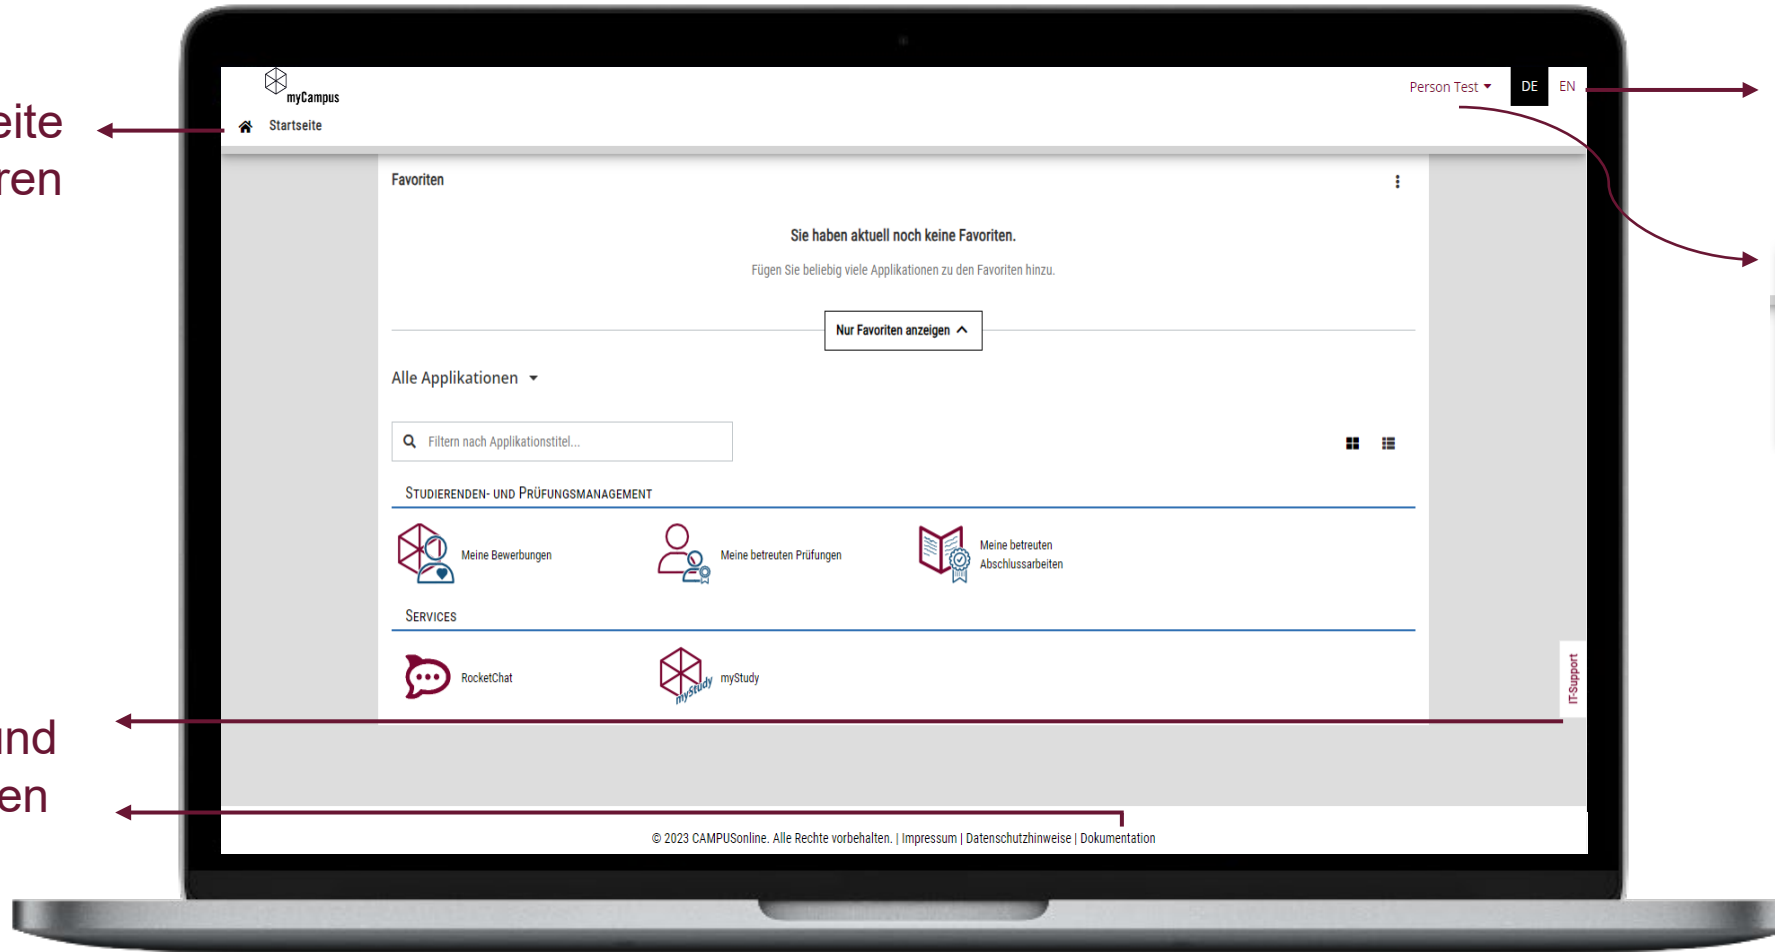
eite
ren

nd
en

myCampus
Startseite

Person Test
DE
EN

Favoriten

Sie haben aktuell noch keine Favoriten.

Fügen Sie beliebig viele Applikationen zu den Favoriten hinzu.

Nur Favoriten anzeigen

Alle Applikationen

Filtern nach Applikationstitel...

Studierenden- und Prüfungsmanagement

Meine Bewerbungen

Meine betreuten Prüfungen

Meine betreuten Abschlussarbeiten

Services

RocketChat

myStudy

myStudy

IT-Support

© 2023 CAMPUSonline. Alle Rechte vorbehalten. | Impressum | Datenschutzhinweise | Dokumentation